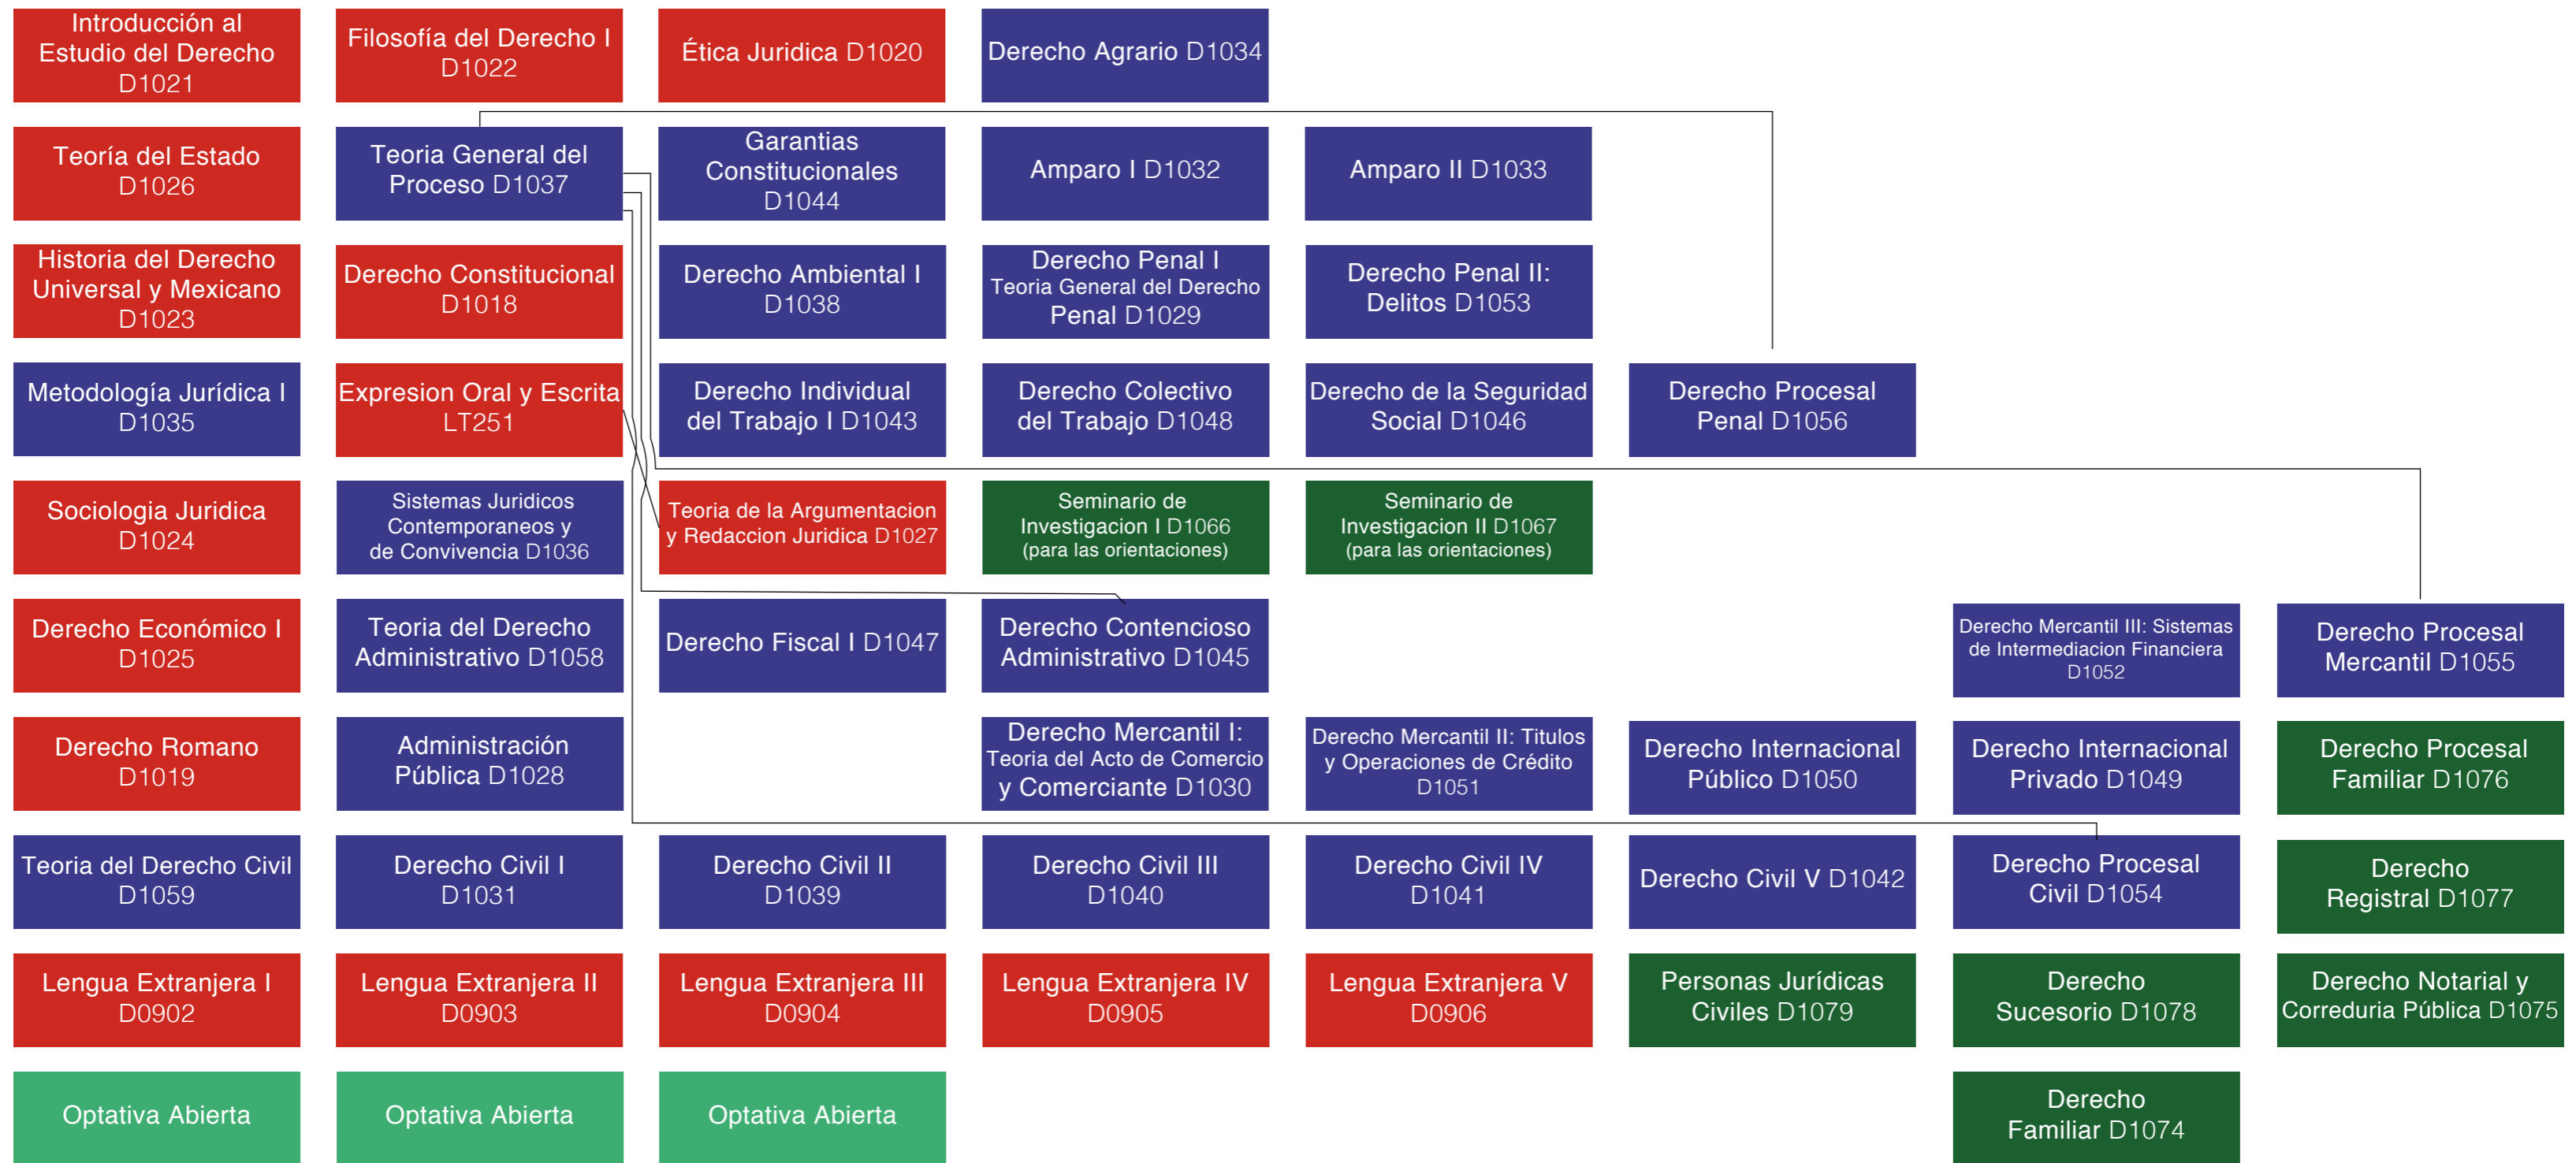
Introducción al Estudio del Derecho D1021

Filosofía del Derecho I D1022

Ética Juridica D1020

Derecho Agrario D1034

Teoría del Estado D1026

Teoria General del Proceso D1037

Garantias Constitucionales D1044

Amparo I D1032

Amparo II D1033

Historia del Derecho Universal y Mexicano D1023

Derecho Constitucional D1018

Derecho Ambiental I D1038

Derecho Penal I Teoria General del Derecho Penal D1029

Derecho Penal II: Delitos D1053

Metodología Jurídica I D1035

Expresion Oral y Escrita LT251

Derecho Individual del Trabajo I D1043

Derecho Colectivo del Trabajo D1048

Derecho de la Seguridad Social D1046

Derecho Procesal Penal D1056

Sociologia Juridica D1024

Sistemas Juridicos Contemporaneos y de Convivencia D1036

Teoria de la Argumentacion y Redaccion Juridica D1027

Seminario de Investigacion I D1066 (para las orientaciones)

Seminario de Investigacion II D1067 (para las orientaciones)

Derecho Económico I D1025

Teoria del Derecho Administrativo D1058

Derecho Fiscal I D1047

Derecho Contencioso Administrativo D1045

Derecho Mercantil III: Sistemas de Intermediacion Financiera D1052

Derecho Procesal Mercantil D1055

Derecho Romano D1019

Administración Pública D1028

Derecho Mercantil I: Teoria del Acto de Comercio y Comerciante D1030

Derecho Mercantil II: Titulos y Operaciones de Crédito D1051

Derecho Internacional Público D1050

Derecho Internacional Privado D1049

Derecho Procesal Familiar D1076

Teoria del Derecho Civil D1059

Derecho Civil I D1031

Derecho Civil II D1039

Derecho Civil III D1040

Derecho Civil IV D1041

Derecho Civil V D1042

Derecho Procesal Civil D1054

Derecho Registral D1077

Lengua Extranjera I D0902

Lengua Extranjera II D0903

Lengua Extranjera III D0904

Lengua Extranjera IV D0905

Lengua Extranjera V D0906

Personas Jurídicas Civiles D1079

Derecho Sucesorio D1078

Derecho Notarial y Correduria Pública D1075

Optativa Abierta

Optativa Abierta

Optativa Abierta

Derecho Familiar D1074